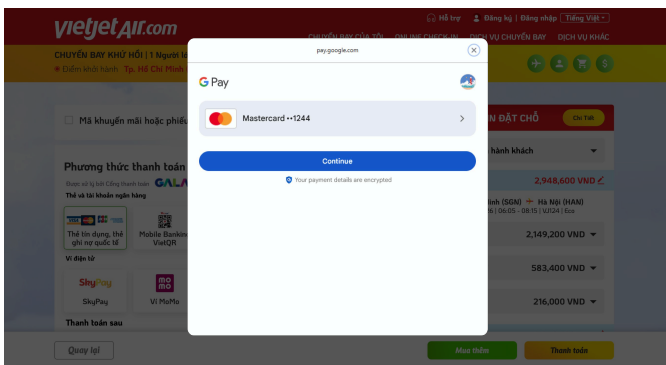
vietjetAir.com

Hỗ trợ | Đăng ký | Đăng nhập | Tiếng Việt

CHUYẾN BAY CỦA TÔI | ONLINE CHECK-IN | DỊCH VỤ CHUYẾN BAY | DỊCH VỤ KHÁC

CHUYẾN BAY KHỨ HỒI | 1 Người lớ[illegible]

Điểm khởi hành Tp. Hồ Chí Minh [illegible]

Mã khuyến mãi hoặc phiếu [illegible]

Phương thức thanh toán

Được xử lý bởi Cổng thanh toán GALA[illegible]

Thẻ và tài khoản ngân hàng

Thẻ tín dụng, thẻ ghi nợ quốc tế

Mobile Banking VietQR

Ví điện tử

SkyPay

SkyPay

Ví MoMo

Thanh toán sau

Quay lại

pay.google.com

G Pay

Mastercard ••1244

Continue

Your payment details are encrypted

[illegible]N ĐẶT CHỖ

Chi Tiết

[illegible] hành khách

2,948,600 VND

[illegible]inh (SGN) Hà Nội (HAN)

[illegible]6 | 06:05 - 08:15 | VJ124 | Eco

2,149,200 VND

583,400 VND

216,000 VND

Mua thêm

Thanh toán